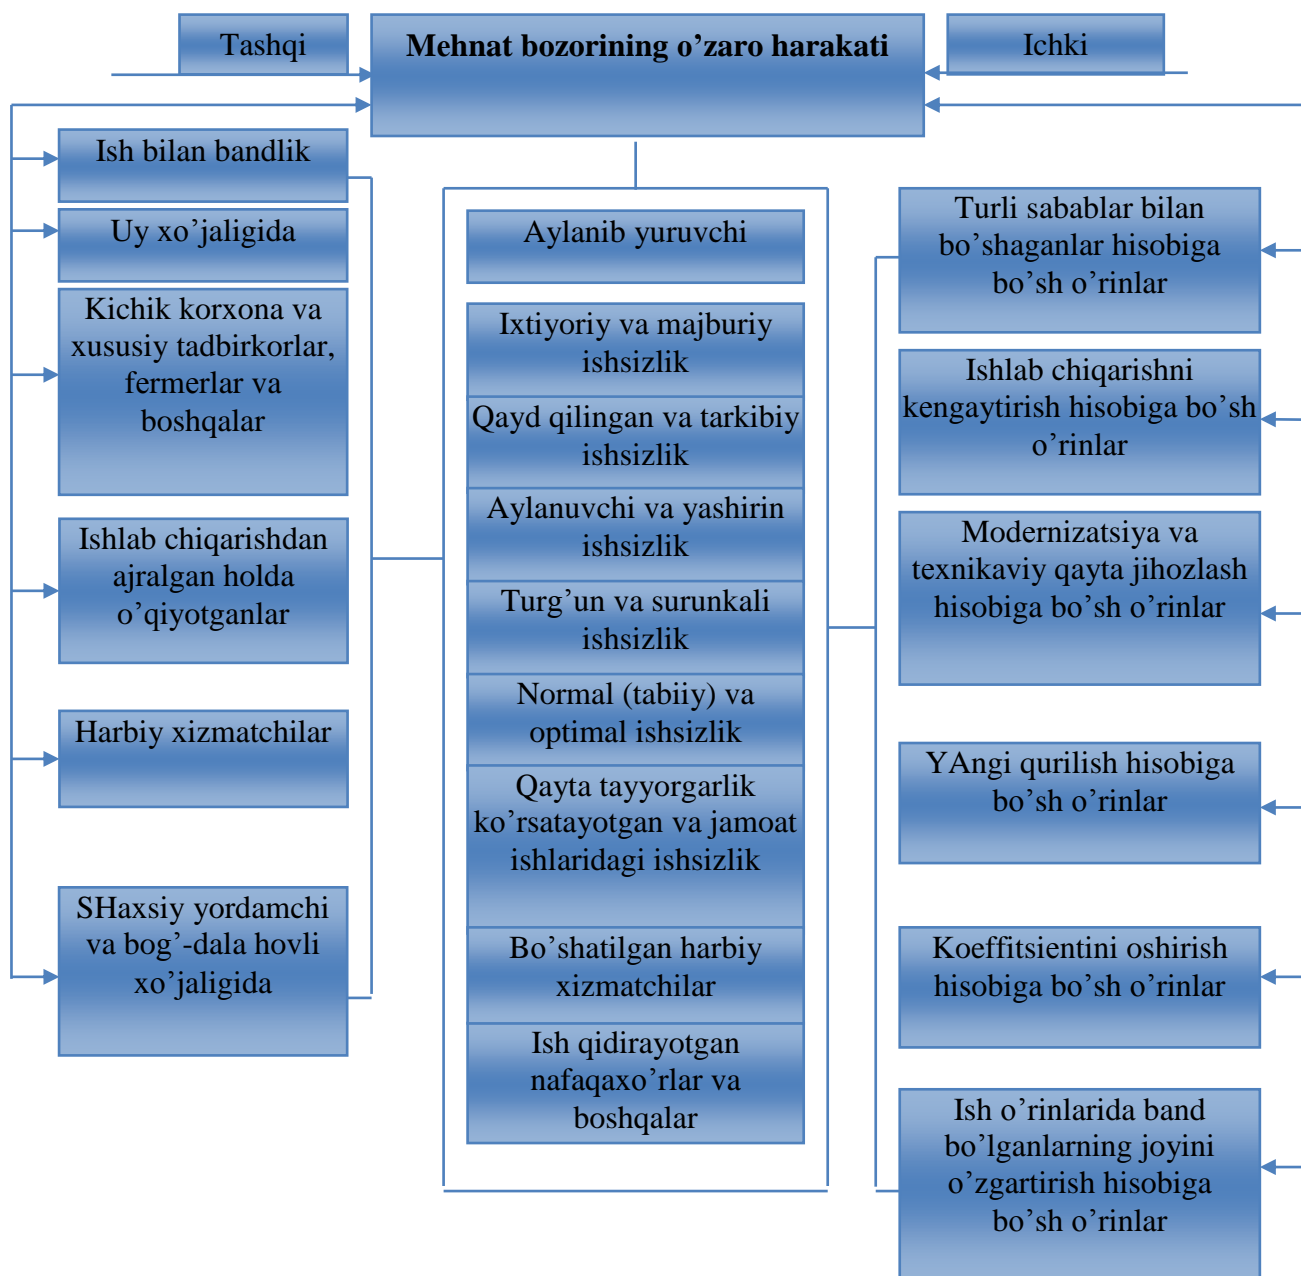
Tashqi

Mehnat bozorining o’zaro harakati

Ichki

Ish bilan bandlik

Uy xo’jaligida

Kichik korxona va xususiy tadbirkorlar, fermerlar va boshqalar

Ishlab chiqarishdan ajralgan holda o’qiyotganlar

Harbiy xizmatchilar

SHaxsiy yordamchi va bog’-dala hovli xo’jaligida

Aylanib yuruvchi

Ixtiyoriy va majburiy ishsizlik

Qayd qilingan va tarkibiy ishsizlik

Aylanuvchi va yashirin ishsizlik

Turg’un va surunkali ishsizlik

Normal (tabiiy) va optimal ishsizlik

Qayta tayyorgarlik ko’rsatayotgan va jamoat ishlaridagi ishsizlik

Bo’shatilgan harbiy xizmatchilar

Ish qidirayotgan nafaqaxo’rlar va boshqalar

Turli sabablar bilan bo’shaganlar hisobiga bo’sh o’rinlar

Ishlab chiqarishni kengaytirish hisobiga bo’sh o’rinlar

Modernizatsiya va texnikaviy qayta jihozlash hisobiga bo’sh o’rinlar

YAngi qurilish hisobiga bo’sh o’rinlar

Koeffitsientini oshirish hisobiga bo’sh o’rinlar

Ish o’rinlarida band bo’lganlarning joyini o’zgartirish hisobiga bo’sh o’rinlar